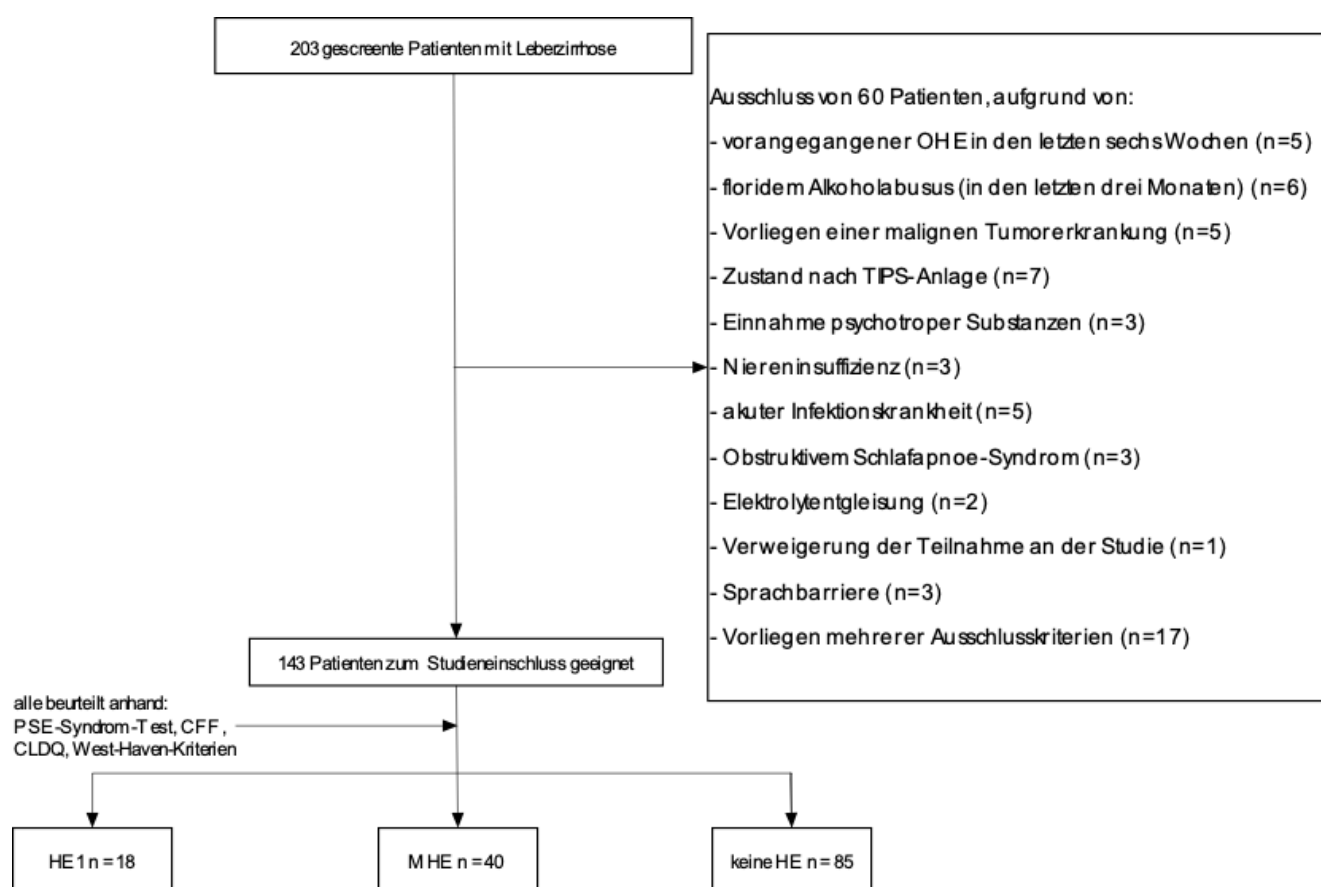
203 gescreente Patienten mit Leberzirrhose

Ausschluss von 60 Patienten, aufgrund von:
- vorangegangener OHE in den letzten sechs Wochen (n=5)
- floridem Alkoholabusus (in den letzten drei Monaten) (n=6)
- Vorliegen einer malignen Tumorerkrankung (n=5)
- Zustand nach TIPS-Anlage (n=7)
- Einnahme psychotroper Substanzen (n=3)
- Niereninsuffizienz (n=3)
- akuter Infektionskrankheit (n=5)
- Obstruktivem Schlafapnoe-Syndrom (n=3)
- Elektrolytentgleisung (n=2)
- Verweigerung der Teilnahme an der Studie (n=1)
- Sprachbarriere (n=3)
- Vorliegen mehrerer Ausschlusskriterien (n=17)

143 Patienten zum Studieneinschluss geeignet

alle beurteilt anhand:
PSE-Syndrom-Test, CFF, CLDQ, West-Haven-Kriterien

HE 1 n = 18

MHE n = 40

keine HE n = 85